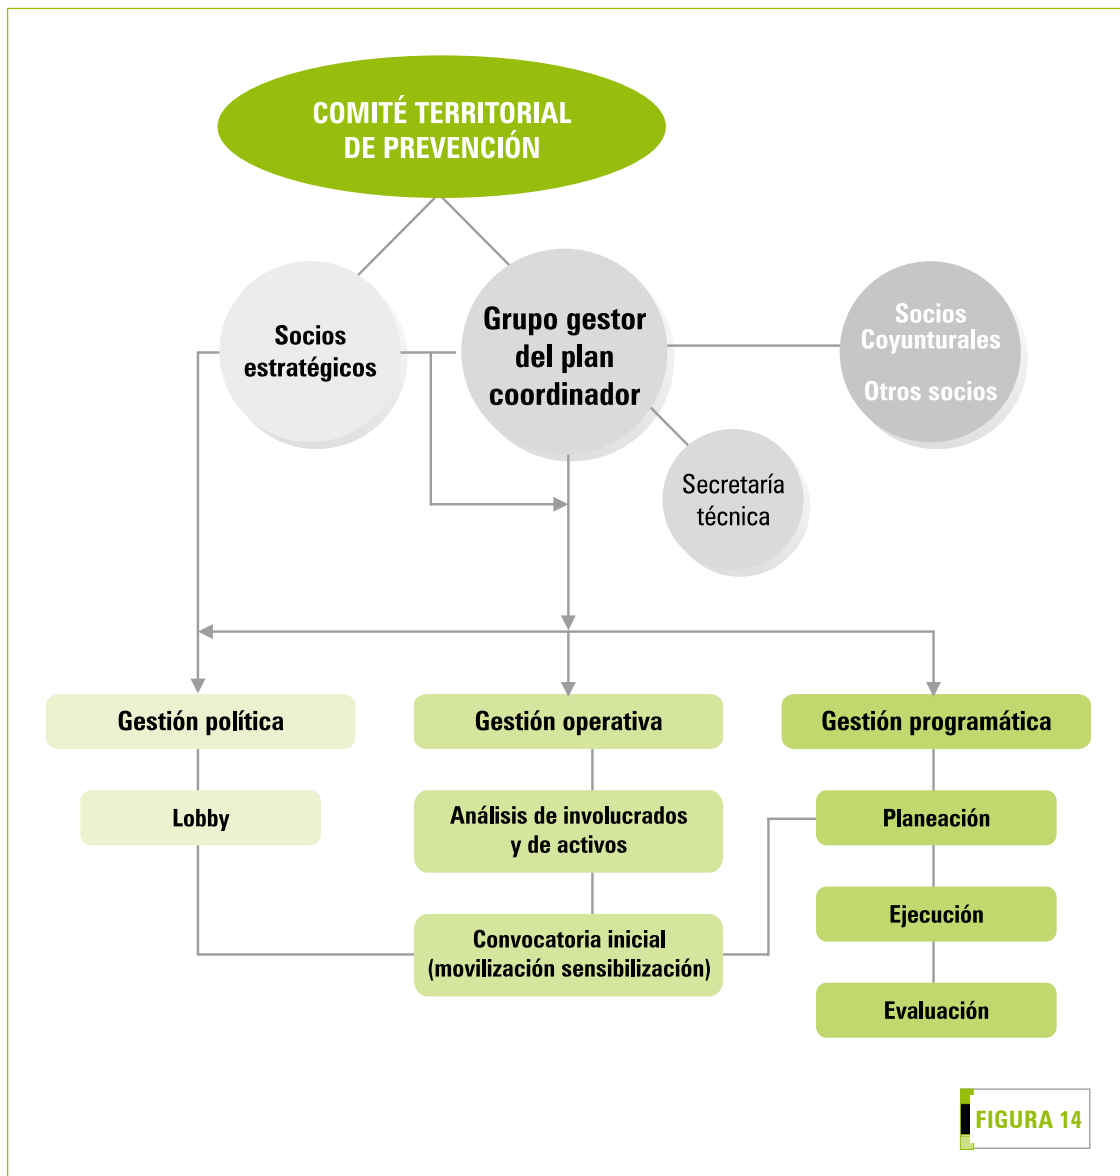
COMITÉ TERRITORIAL DE PREVENCIÓN

Socios estratégicos

Grupo gestor del plan coordinador

Socios Coyunturales

Otros socios

Secretaría técnica

Gestión política

Gestión operativa

Gestión programática

Lobby

Análisis de involucrados y de activos

Planeación

Ejecución

Convocatoria inicial (movilización sensibilización)

Evaluación

FIGURA 14